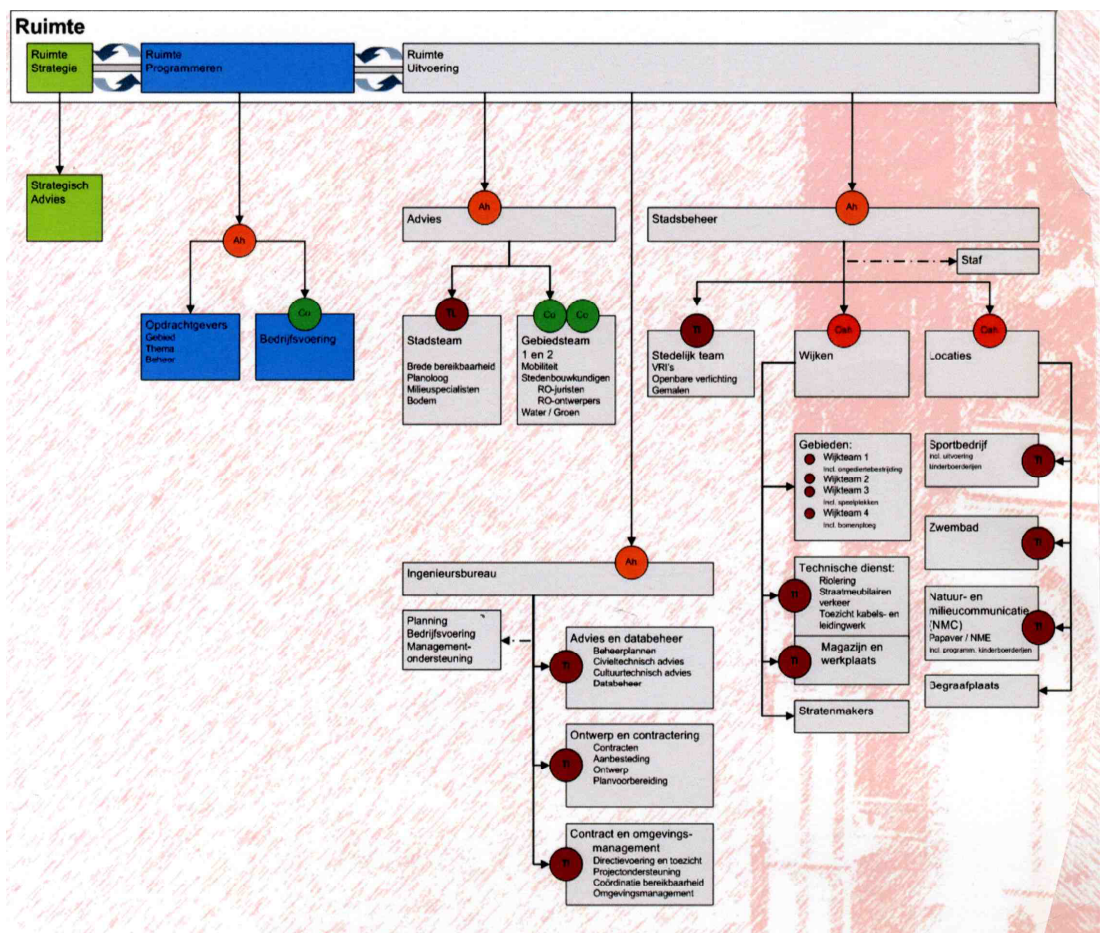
Ruimte

Ruimte Strategie

Ruimte Programmeren

Ruimte Uitvoering

Strategisch Advies

Ah

Opdrachtgevers
Gebied
Thema
Beheer

Co

Bedrijfsvoering

Ah

Advies

TL

Stadsteam
Brede bereikbaarheid
Planoloog
Milieuspecialisten
Bodem

Co Co

Gebiedsteam 1 en 2
Mobiliteit
Stedenbouwkundigen
RO-juristen
RO-ontwerpers
Water / Groen

Ah

Stadsbeheer

Staf

Tl

Stedelijk team
VRI's
Openbare verlichting
Gemalen

Oah

Wijken

Oah

Locaties

Gebieden:
Wijkteam 1
Incl. ongedierte bestrijding
Wijkteam 2
Wijkteam 3
Incl. speelplekken
Wijkteam 4
Incl. bomenploeg

Sportbedrijf
Incl. uitvoering kinderboerderijen

Tl

Zwembad

Tl

Tl

Technische dienst:
Riolering
Straatmeubilairen verkeer
Toezicht kabels- en leidingwerk

Natuur- en milieucommunicatie (NMC)
Papaver / NME
Incl. programm. kinderboerderijen

Tl

Tl

Magazijn en werkplaats

Begraafplaats

Stratenmakers

Ah

Ingenieursbureau

Planning
Bedrijfsvoering
Managementondersteuning

Tl

Advies en databeheer
Beheerplannen
Civieltechnisch advies
Cultuurtechnisch advies
Databeheer

Tl

Ontwerp en contractering
Contracten
Aanbesteding
Ontwerp
Planvoorbereiding

Tl

Contract en omgevingsmanagement
Directievoering en toezicht
Projectondersteuning
Coördinatie bereikbaarheid
Omgevingsmanagement